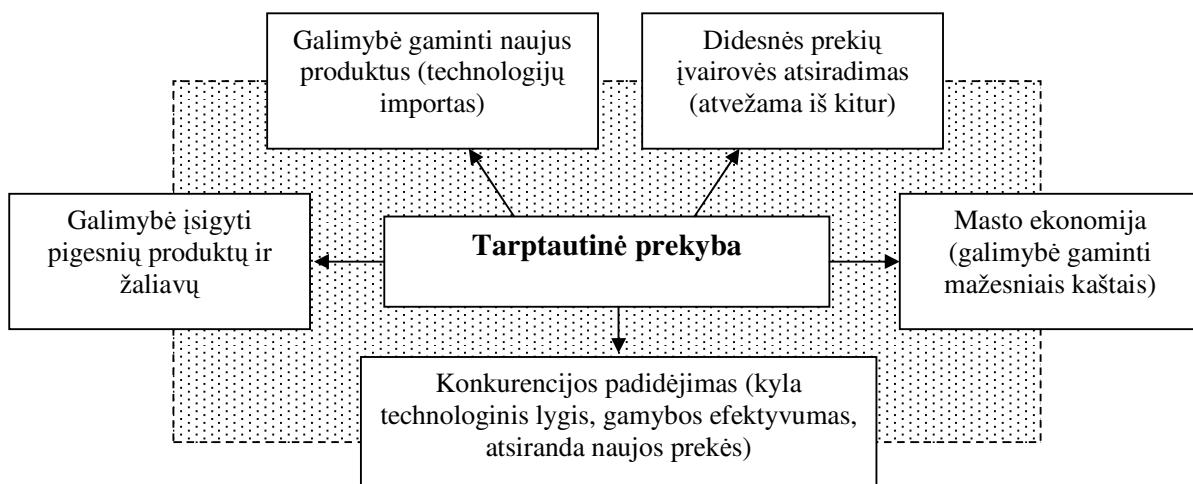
Galimybė gaminti naujus produktus (technologijų importas)

Didesnės prekių įvairovės atsiradimas (atvežama iš kitur)

Galimybė įsigyti pigesnių produktų ir žaliavų

Tarptautinė prekyba

Masto ekonomija (galimybė gaminti mažesniais kaštais)

Konkurencijos padidėjimas (kyla technologinis lygis, gamybos efektyvumas, atsiranda naujos prekės)